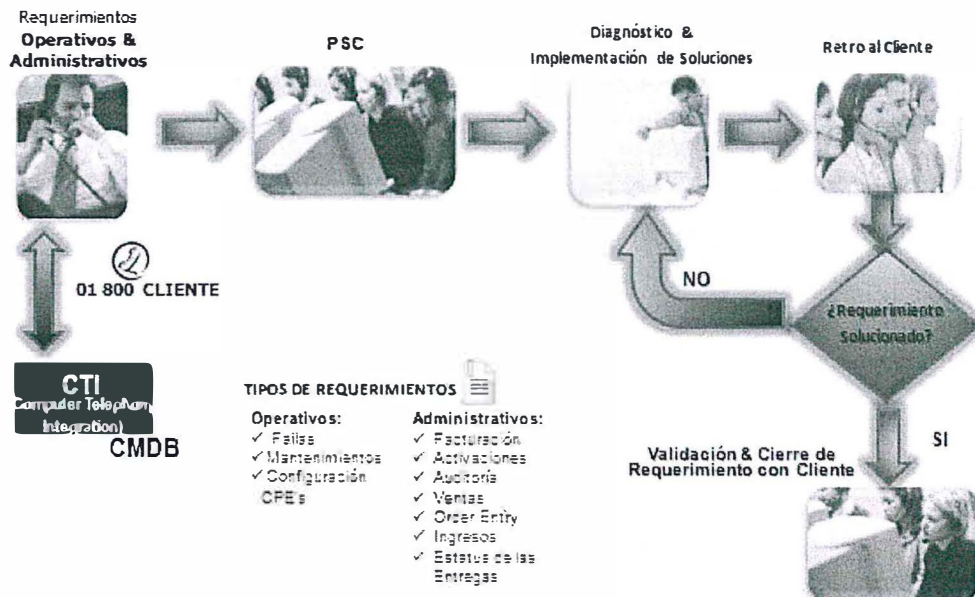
Requerimientos
Operativos & Administrativos

PSC

Diagnóstico & Implementación de Soluciones

Retro al Cliente

01 800 CLIENTE

NO

¿Requerimiento Solucionado?

CTI
Computer Telephony Integration)
CMDB

TIPOS DE REQUERIMIENTOS

Operativos:
✓ Fallas
✓ Mantenimientos
✓ Configuración CPE's

Administrativos:
✓ Facturación
✓ Activaciones
✓ Auditoría
✓ Ventas
✓ Order Entry
✓ Ingresos
✓ Estatus de las Entregas

Validación & Cierre de Requerimiento con Cliente

SI